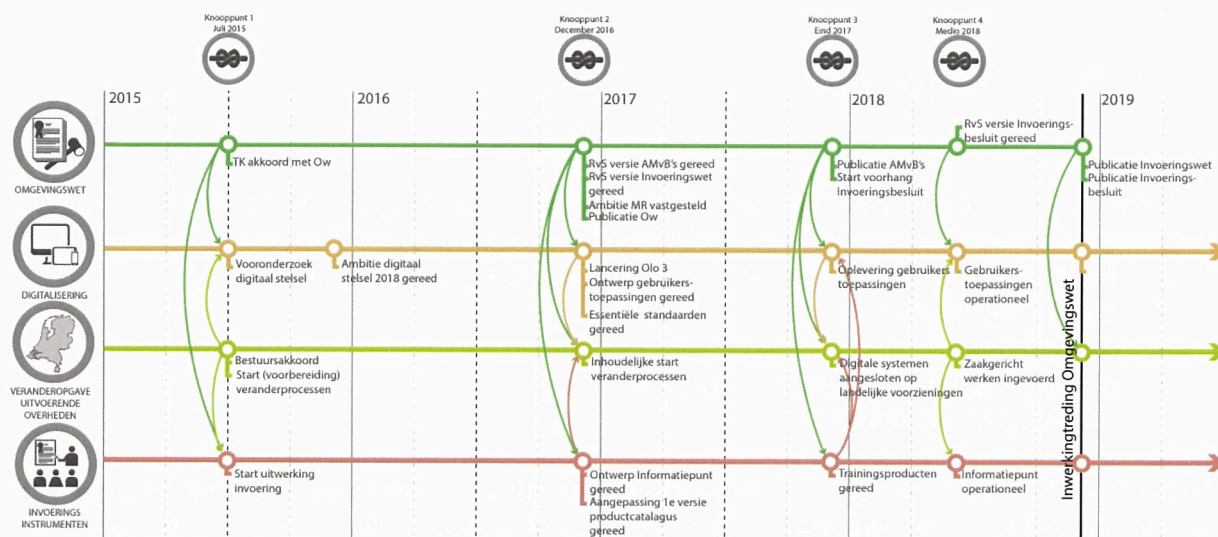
Knooppunt 1
Juli 2015

Knooppunt 2
December 2016

Knooppunt 3
Eind 2017

Knooppunt 4
Medio 2018

2015
2016
2017
2018
2019

OMGEVINGSWET

TK akkoord met Ow

RvS versie AMvB's gereed
RvS versie Invoeringswet gereed
Ambitie MR vastgesteld
Publicatie Ow

Publicatie AMvB's
Start voorhang Invoeringsbesluit

RvS versie Invoeringsbesluit gereed

Publicatie Invoeringswet
Publicatie Invoeringsbesluit

DIGITALISERING

Vooronderzoek digitaal stelsel

Ambitie digitaal stelsel 2018 gereed

Lancering Olo 3
Ontwerp gebruikerstoepassingen gereed
Essentiële standaarden gereed

Oplevering gebruikerstoepassingen

Gebruikerstoepassingen operationeel

VERANDEROPGAVE UITVOERENDE OVERHEDEN

Bestuursakkoord
Start (voorbereiding) veranderprocessen

Inhoudelijke start veranderprocessen

Digitale systemen aangesloten op landelijke voorzieningen

Zaakgericht werken ingevoerd

Inwerkingtreding Omgevingswet

INVOERINGS INSTRUMENTEN

Start uitwerking invoering

Ontwerp Informatiepunt gereed
Aangepassing 1e versie productcatalagus gereed

Trainingsproducten gereed

Informatiepunt operationeel